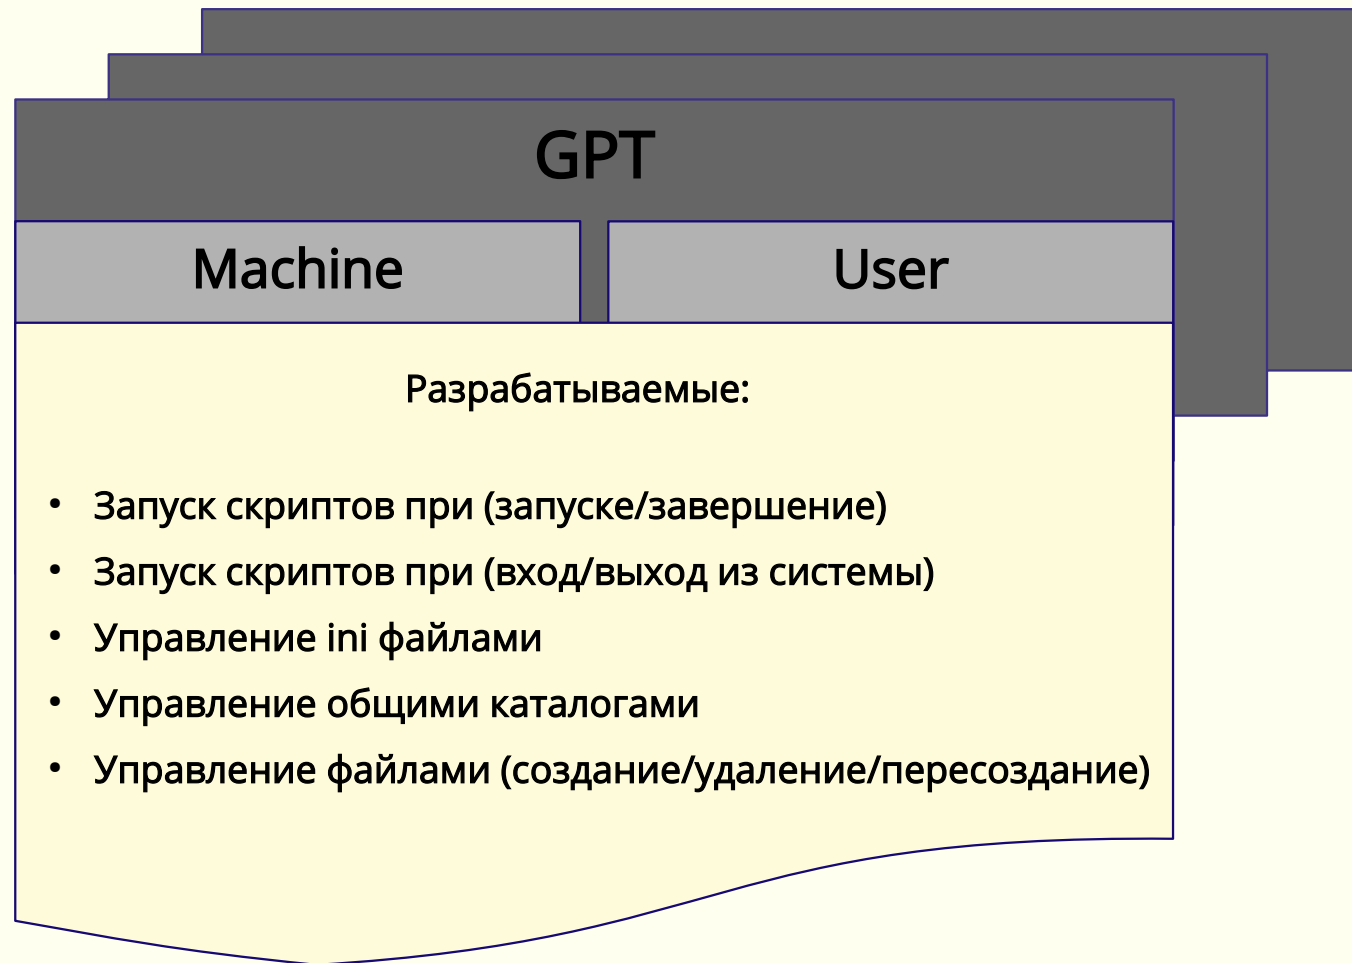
GPT

Machine

User

Разрабатываемые:

• Запуск скриптов при (запуске/завершение)
• Запуск скриптов при (вход/выход из системы)
• Управление ini файлами
• Управление общими каталогами
• Управление файлами (создание/удаление/пересоздание)